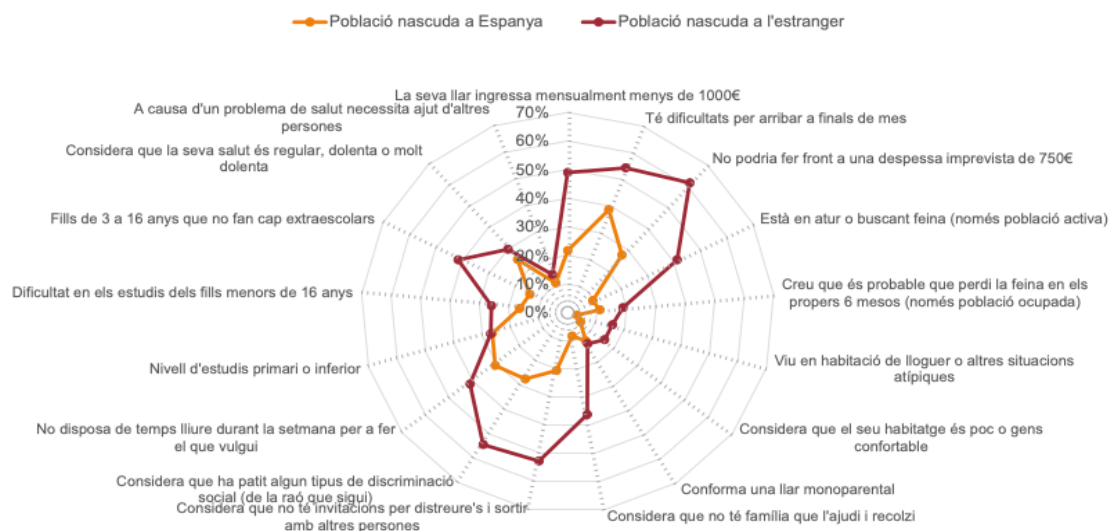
Població nascuda a Espanya
Població nascuda a l'estranger

La seva llar ingressa mensualment menys de 1000€
Té dificultats per arribar a finals de mes
No podria fer front a una despessa imprevista de 750€
Està en atur o buscant feina (només població activa)
Creu que és probable que perdi la feina en els propers 6 mesos (només població ocupada)
Viu en habitació de lloguer o altres situacions atípiques
Considera que el seu habitatge és poc o gens confortable
Conforma una llar monoparental
Considera que no té família que l'ajudi i recolzi
Considera que no té invitacions per distreure's i sortir amb altres persones
Considera que ha patit algun tipus de discriminació social (de la raó que sigui)
No disposa de temps lliure durant la setmana per a fer el que vulgui
Nivell d'estudis primari o inferior
Dificultat en els estudis dels fills menors de 16 anys
Fills de 3 a 16 anys que no fan cap extraescolars
Considera que la seva salut és regular, dolenta o molt dolenta
A causa d'un problema de salut necessita ajut d'altres persones

70%
60%
50%
40%
30%
20%
10%
0%